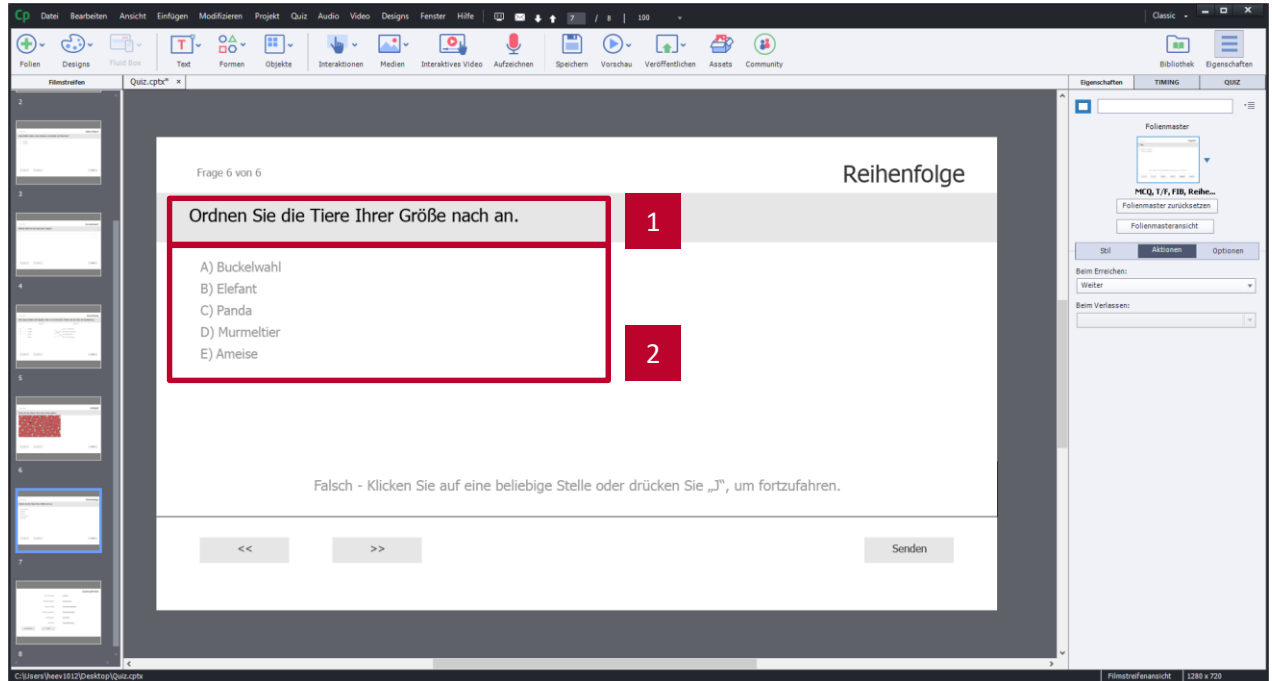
Cp Datei Bearbeiten Ansicht Einfügen Modifizieren Projekt Quiz Audio Video Designs Fenster Hilfe 7 / 8 | 100

Classic

Folien Designs Fluid Box Text Formen Objekte Interaktionen Medien Interaktives Video Aufzeichnen Speichern Vorschau Veröffentlichen Assets Community Bibliothek Eigenschaften

Filmstreifen Quiz.cptx* ×

Eigenschaften TIMING QUIZ

2

3

4

5

6

7

8

Frage 6 von 6

Reihenfolge

Ordnen Sie die Tiere Ihrer Größe nach an.

1

A) Buckelwahl
B) Elefant
C) Panda
D) Murmeltier
E) Ameise

2

Falsch - Klicken Sie auf eine beliebige Stelle oder drücken Sie „J", um fortzufahren.

<< >> Senden

Folienmaster

MCQ, T/F, FIB, Reihe...

Folienmaster zurücksetzen

Folienmasteransicht

Stil Aktionen Optionen

Beim Erreichen:

Weiter

Beim Verlassen:

C:\Users\heev1012\Desktop\Quiz.cptx

Filmstreifenansicht 1280 x 720